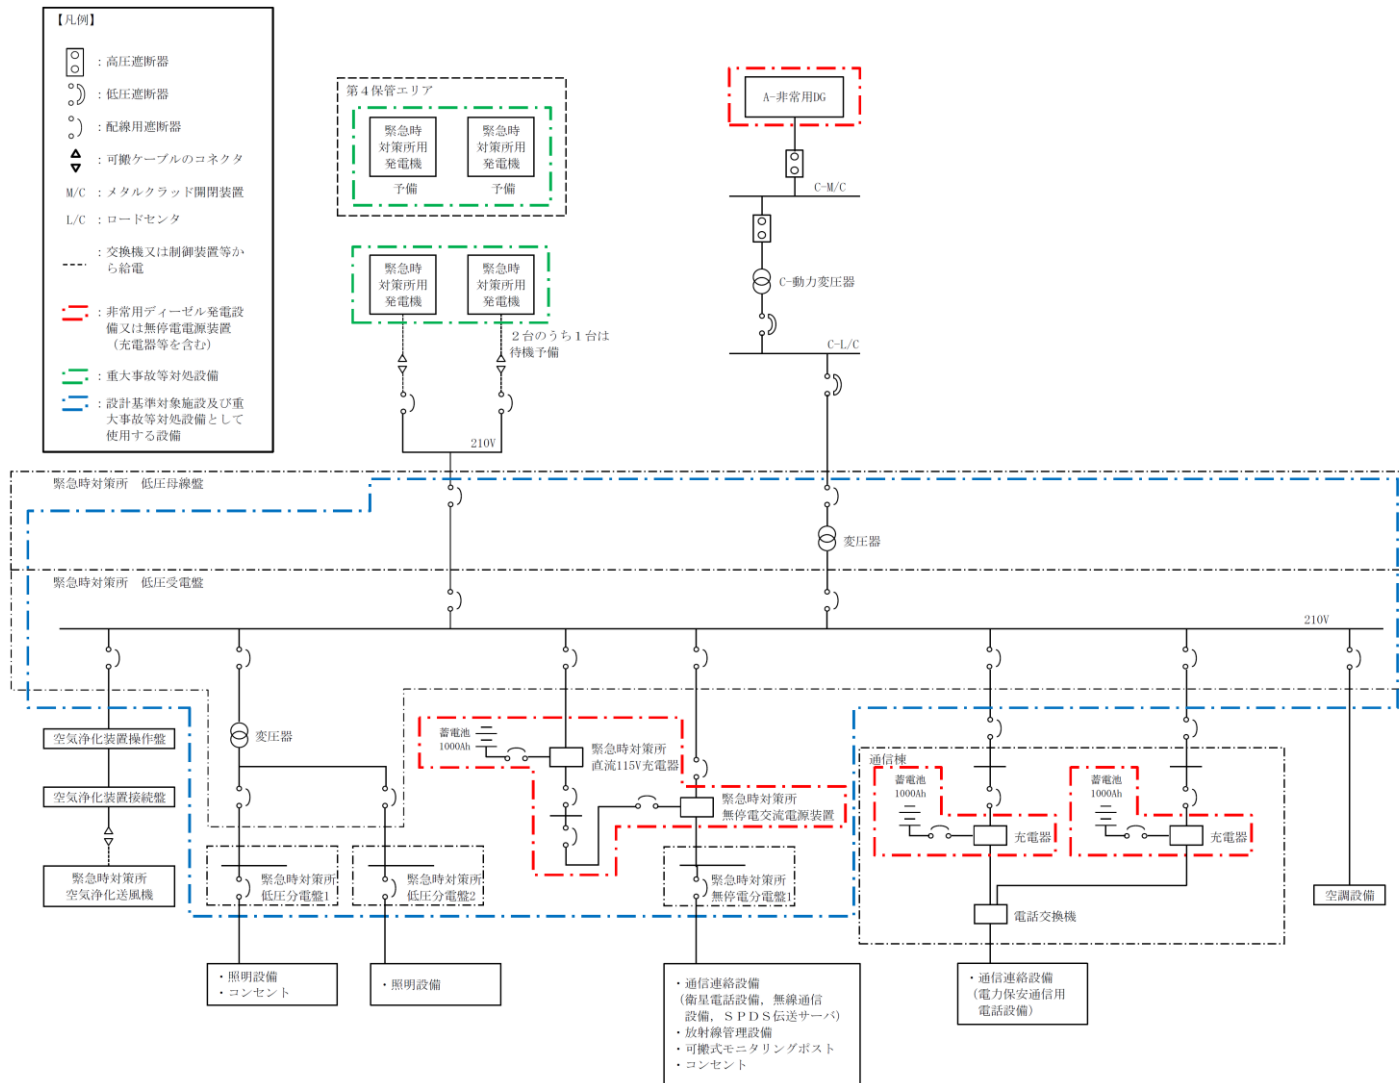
【凡例】
：高圧遮断器
：低圧遮断器
：配線用遮断器
：可搬ケーブルのコネクタ
M/C ：メタルクラッド開閉装置
L/C ：ロードセンタ
：交換機又は制御装置等から給電
：非常用ディーゼル発電設備又は無停電電源装置（充電器等を含む）
：重大事故等対処設備
：設計基準対象施設及び重大事故等対処設備として使用する設備

第４保管エリア
緊急時対策所用発電機
予備
緊急時対策所用発電機
予備

緊急時対策所用発電機
緊急時対策所用発電機
２台のうち１台は待機予備
210V

A-非常用DG
C-M/C
C-動力変圧器
C-L/C

緊急時対策所　低圧母線盤
変圧器
緊急時対策所　低圧受電盤
210V

変圧器
空気浄化装置操作盤
空気浄化装置接続盤
緊急時対策所空気浄化送風機

蓄電池 1000Ah
緊急時対策所直流115V充電器
緊急時対策所無停電交流電源装置

緊急時対策所低圧分電盤1
緊急時対策所低圧分電盤2
緊急時対策所無停電分電盤1

通信棟
蓄電池 1000Ah
充電器
蓄電池 1000Ah
充電器
電話交換機
空調設備

・照明設備
・コンセント

・照明設備

・通信連絡設備
（衛星電話設備，無線通信設備，ＳＰＤＳ伝送サーバ）
・放射線管理設備
・可搬式モニタリングポスト
・コンセント

・通信連絡設備
（電力保安通信用電話設備）